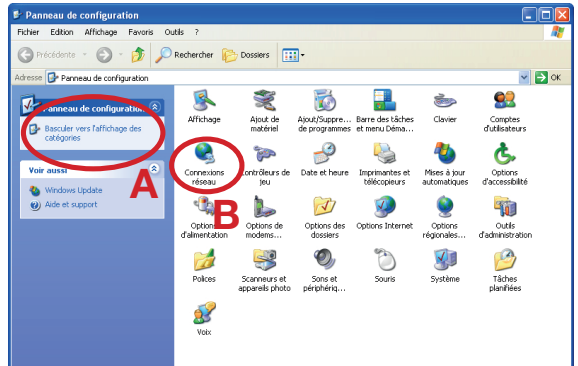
Panneau de configuration

Fichier Edition Affichage Favoris Outils ?

Précédente Rechercher Dossiers

Adresse Panneau de configuration OK

Panneau de configuration

Basculer vers l'affichage des catégories

Voir aussi

Windows Update

Aide et support

A

B

Affichage
Ajout de matériel
Ajout/Suppre... de programmes
Barre des tâches et menu Déma...
Clavier
Comptes d'utilisateurs
Connexions réseau
Contrôleurs de jeu
Date et heure
Imprimantes et télécopieurs
Mises à jour automatiques
Options d'accessibilité
Options d'alimentation
Options de modems...
Options des dossiers
Options Internet
Options régionales...
Outils d'administration
Polices
Scanneurs et appareils photo
Sons et périphériq...
Souris
Système
Tâches planifiées
Voix